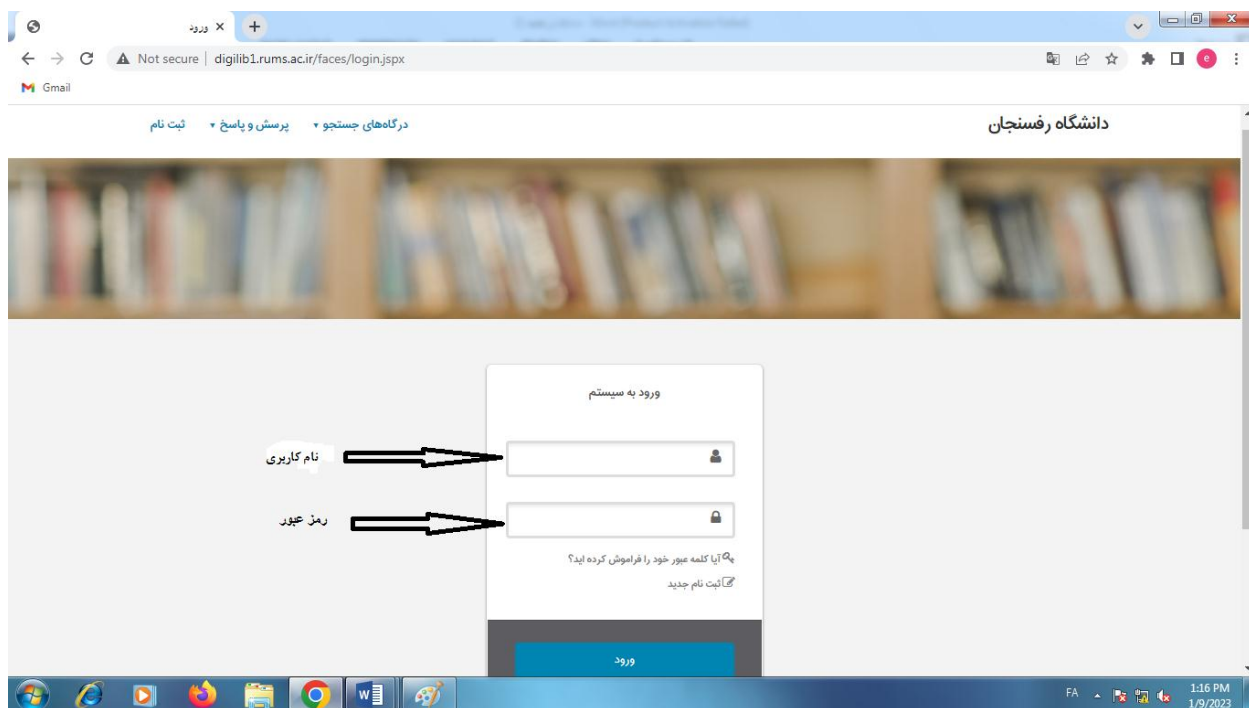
ورود ×

Not secure | digilib1.rums.ac.ir/faces/login.jspx

Gmail

دانشگاه رفسنجان

درگاه‌های جستجو ▾ پرسش و پاسخ ▾ ثبت نام

ورود به سیستم

نام کاربری

رمز عبور

آیا کلمه عبور خود را فراموش کرده اید؟

ثبت نام جدید

ورود

FA 1:16 PM 1/9/2023